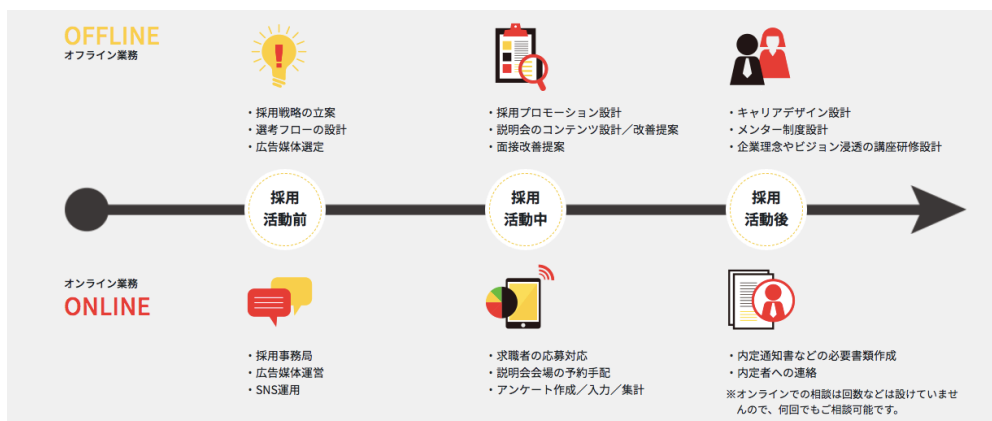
OFFLINE
オフライン業務

・採用戦略の立案
・選考フローの設計
・広告媒体選定

・採用プロモーション設計
・説明会のコンテンツ設計／改善提案
・面接改善提案

・キャリアデザイン設計
・メンター制度設計
・企業理念やビジョン浸透の講座研修設計

採用
活動前

採用
活動中

採用
活動後

オンライン業務
ONLINE

・採用事務局
・広告媒体運営
・SNS運用

・求職者の応募対応
・説明会会場の予約手配
・アンケート作成／入力／集計

・内定通知書などの必要書類作成
・内定者への連絡
※オンラインでの相談は回数などは設けていませんので、何回でもご相談可能です。